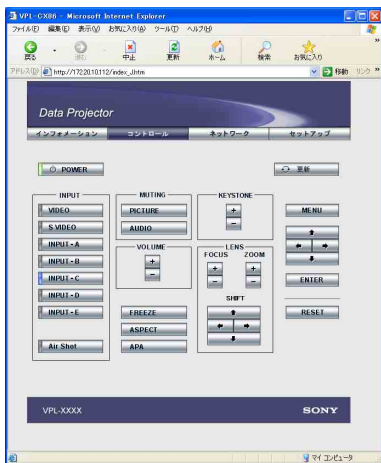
VPL-CX86 - Microsoft Internet Explorer

ファイル(F) 編集(E) 表示(V) お気に入り(A) ツール(T) ヘルプ(H)

戻る 進む 中止 更新 ホーム 検索 お気に入り

アドレス(D) http://172.20.10.112/index_J.htm 移動 リンク

Data Projector

インフォメーション コントロール ネットワーク セットアップ

POWER

更新

INPUT

VIDEO

S VIDEO

INPUT-A

INPUT-B

INPUT-C

INPUT-D

INPUT-E

Air Shot

MUTING

PICTURE

AUDIO

VOLUME

+

−

FREEZE

ASPECT

APA

KEYSTONE

+

−

LENS

FOCUS

ZOOM

+

−

+

−

SHIFT

MENU

ENTER

RESET

VPL-XXXX

SONY

マイ コンピュータ